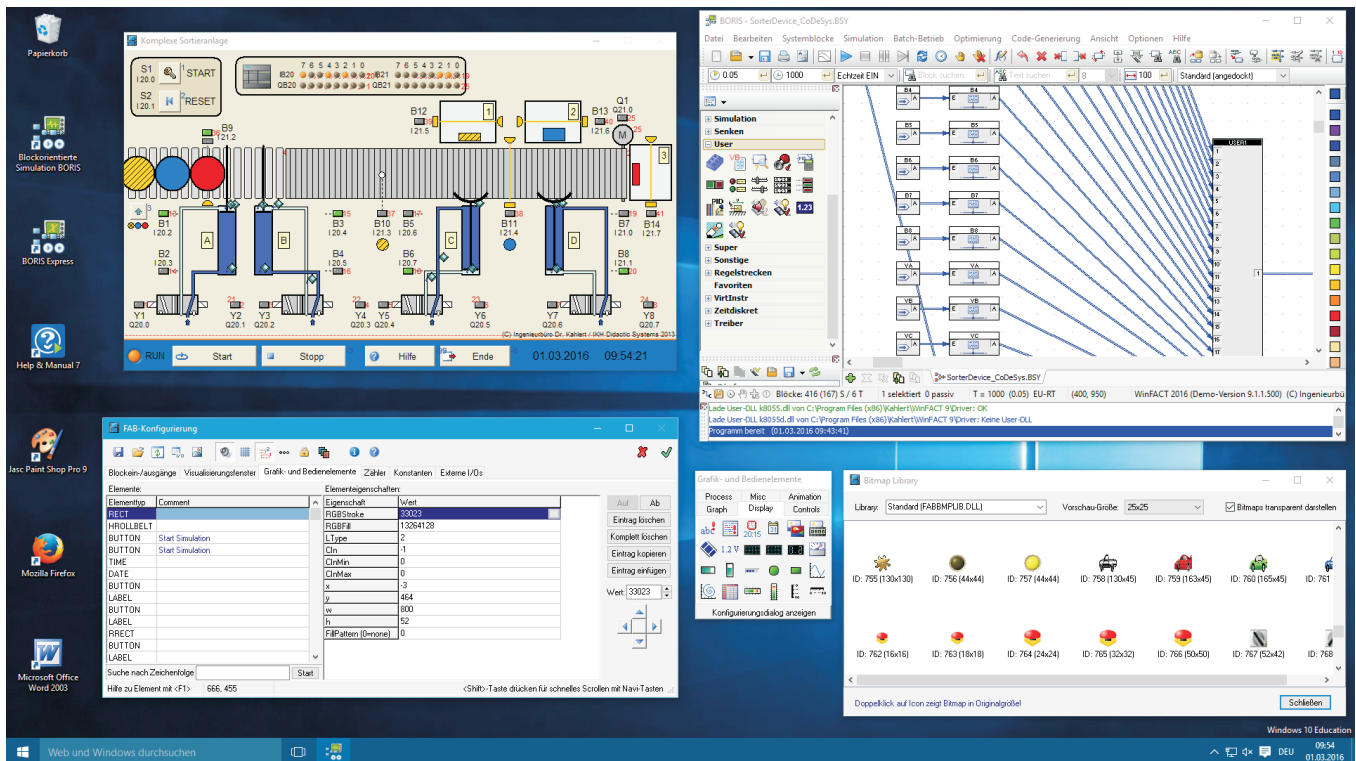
Papierkorb

Blockorientierte Simulation BORIS

BORIS Express

Help & Manual 7

Jasc Paint Shop Pro 9

Mozilla Firefox

Microsoft Office Word 2003

Komplexe Sortieranlage

S1 I20.0 START
S2 I20.1 RESET

7 6 5 4 3 2 1 0 IB20 QB20
7 6 5 4 3 2 1 0 IB21 QB21

B12 I21.5
B13 I21.6
Q1 Q21.0
B9 I21.2
B1 I20.2
B2 I20.3
B3 I20.4
B10 I21.3
B5 I20.6
B4 I20.5
B6 I20.7
B11 I21.4
B7 I21.0
B14 I21.7
B8 I21.1
A B C D
Y1 Q20.0
Y2 Q20.1
Y3 Q20.2
Y4 Q20.3
Y5 Q20.4
Y6 Q20.5
Y7 Q20.6
Y8 Q20.7
(C) Ingenieurbüro Dr. Kahlert / IKH Didactic Systems 2013

RUN Start Stopp Hilfe Ende 01.03.2016 09:54:21

BORIS - SorterDevice_CoDeSys.BSY
Datei Bearbeiten Systemblöcke Simulation Batch-Betrieb Optimierung Code-Generierung Ansicht Optionen Hilfe
0.05 1000 Echtzeit EIN Block suchen Text suchen 8 100 Standard (angedockt)
Simulation
Senken
User
1.23
Super
Sonstige
Regelstrecken
Favoriten
VirtInstr
Zeitdiskret
Treiber
B4 B5 B6 B7 B8 YA YB YC
SorterDevice_CoDeSys.BSY
Blöcke: 416 (167) S / 6 T 1 selektiert 0 passiv T = 1000 (0.05) EU-RT (400, 950) WinFACT 2016 (Demo-Version 9.1.1.500) (C) Ingenieurbü
Lade User-DLL k8055.dll von C:\Program Files (x86)\Kahlert\WinFACT 9\Driver: OK
Lade User-DLL k8055d.dll von C:\Program Files (x86)\Kahlert\WinFACT 9\Driver: Keine User-DLL
Programm bereit (01.03.2016 09:43:41)

FAB-Konfigurierung
Blockein-/ausgänge Visualisierungsfenster Grafik- und Bedienelemente Zähler Konstanten Externe I/Os
Elemente:
| Elementtyp | Comment |
|---|---|
| RECT | |
| HROLLBELT | |
| BUTTON | Start Simulation |
| BUTTON | Start Simulation |
| TIME | |
| DATE | |
| BUTTON | |
| LABEL | |
| BUTTON | |
| LABEL | |
| RRECT | |
| BUTTON | |
| LABEL | |

Elementeigenschaften:
| Eigenschaft | Wert |
|---|---|
| RGBStroke | 33023 |
| RGBFill | 13264128 |
| LType | 2 |
| CIn | -1 |
| CInMin | 0 |
| CInMax | 0 |
| x | -3 |
| y | 464 |
| w | 800 |
| h | 52 |
| FillPattern (0=none) | 0 |

Auf Ab
Eintrag löschen
Komplett löschen
Eintrag kopieren
Eintrag einfügen
Wert: 33023
Suche nach Zeichenfolge Start
Hilfe zu Element mit <F1> 666, 455 <Shift>-Taste drücken für schnelles Scrollen mit Navi-Tasten

Grafik- und Bedienelemente
Process Misc Animation
Graph Display Controls
20:15 1.2 V 8.8
Konfigurierungsdialog anzeigen

Bitmap Library
Library: Standard (FABBMPLIB.DLL) Vorschau-Größe: 25x25 Bitmaps transparent darstellen
ID: 755 (130x130) ID: 756 (44x44) ID: 757 (44x44) ID: 758 (130x45) ID: 759 (163x45) ID: 760 (165x45) ID: 761
ID: 762 (16x16) ID: 763 (18x18) ID: 764 (24x24) ID: 765 (32x32) ID: 766 (50x50) ID: 767 (52x42) ID: 768
Doppelklick auf Icon zeigt Bitmap in Originalgröße! Schließen

Windows 10 Education
Web und Windows durchsuchen
DEU 09:54 01.03.2016